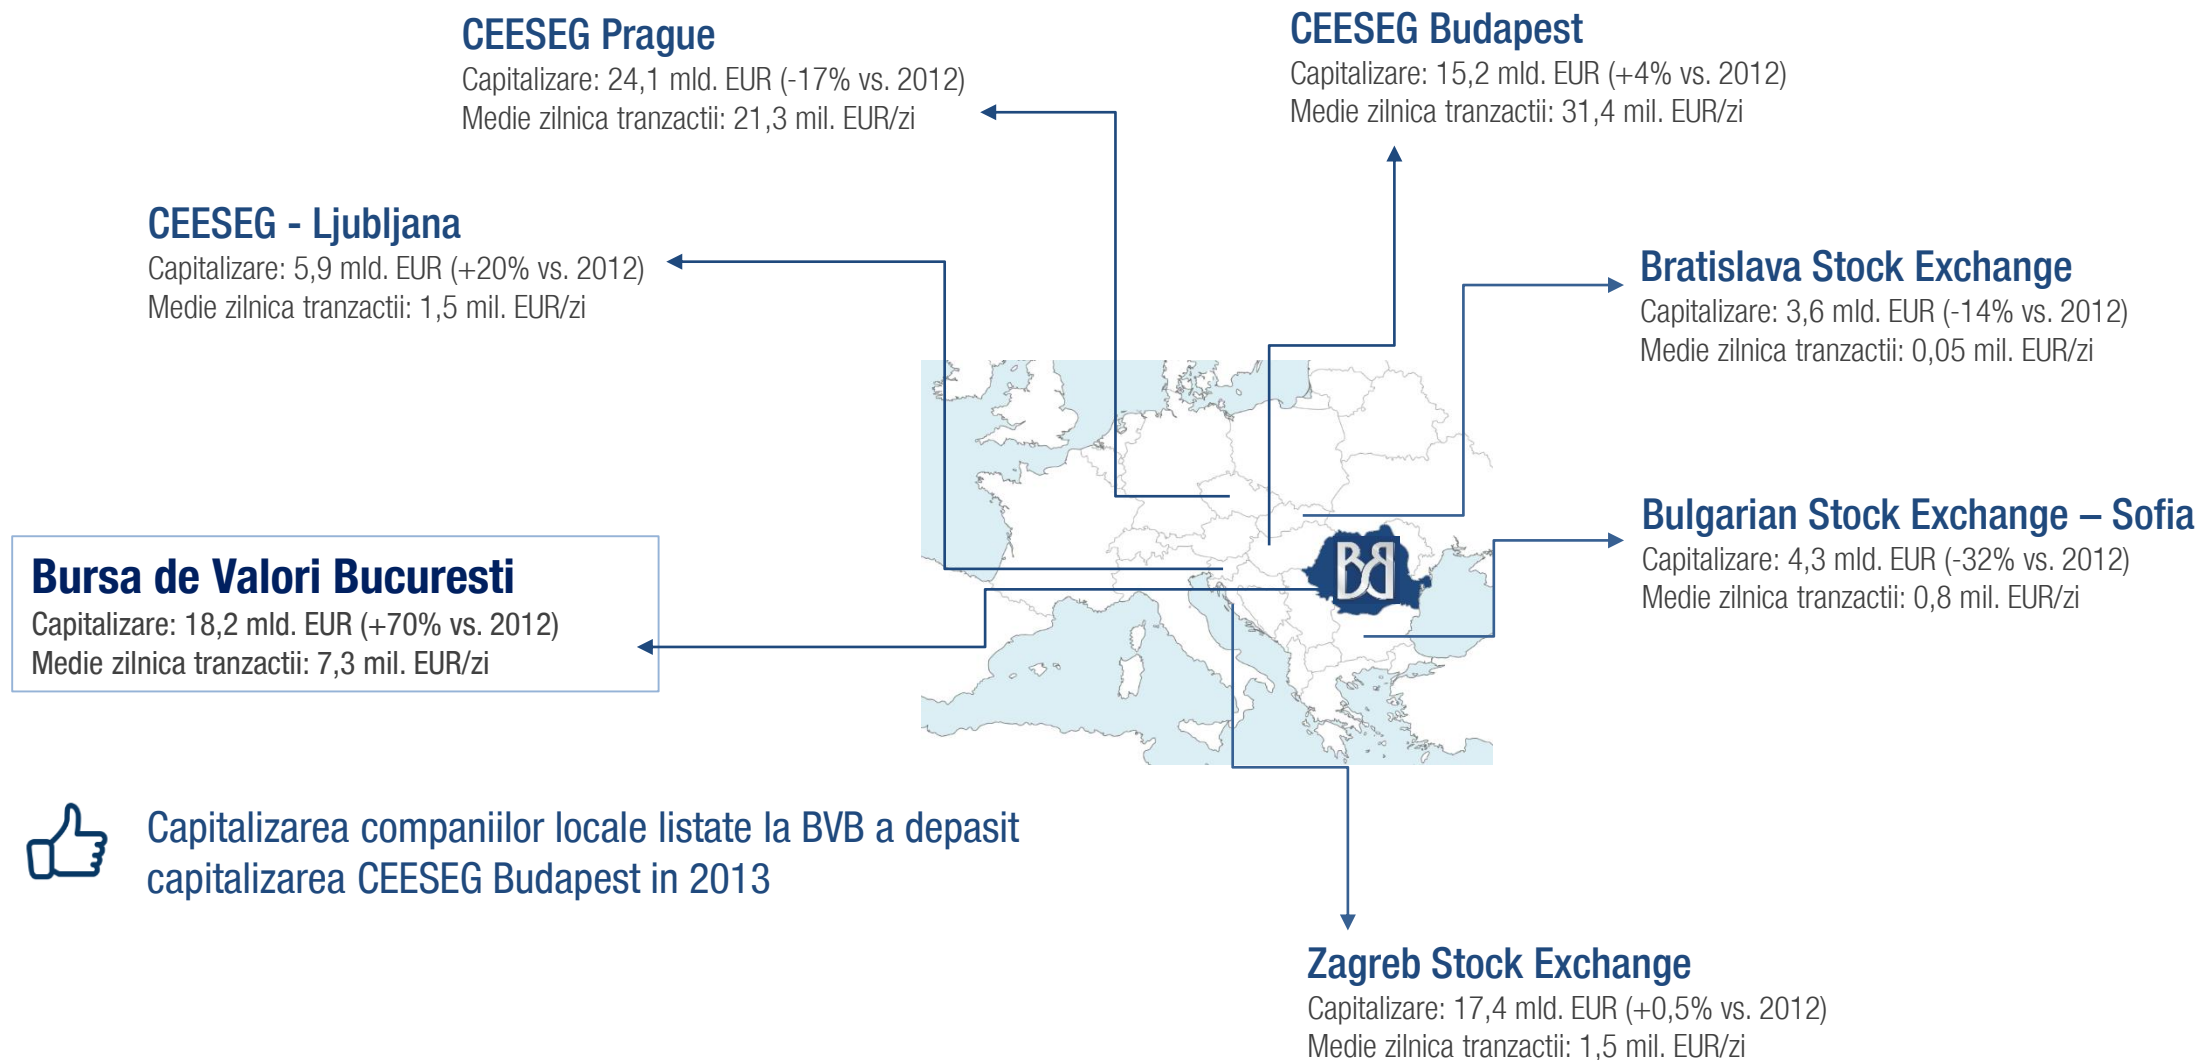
CEESEG Prague
Capitalizare: 24,1 mld. EUR (-17% vs. 2012)
Medie zilnica tranzactii: 21,3 mil. EUR/zi

CEESEG Budapest
Capitalizare: 15,2 mld. EUR (+4% vs. 2012)
Medie zilnica tranzactii: 31,4 mil. EUR/zi

CEESEG - Ljubljana
Capitalizare: 5,9 mld. EUR (+20% vs. 2012)
Medie zilnica tranzactii: 1,5 mil. EUR/zi

Bratislava Stock Exchange
Capitalizare: 3,6 mld. EUR (-14% vs. 2012)
Medie zilnica tranzactii: 0,05 mil. EUR/zi

Bulgarian Stock Exchange – Sofia
Capitalizare: 4,3 mld. EUR (-32% vs. 2012)
Medie zilnica tranzactii: 0,8 mil. EUR/zi

Bursa de Valori Bucuresti
Capitalizare: 18,2 mld. EUR (+70% vs. 2012)
Medie zilnica tranzactii: 7,3 mil. EUR/zi

BB

Capitalizarea companiilor locale listate la BVB a depasit capitalizarea CEESEG Budapest in 2013

Zagreb Stock Exchange
Capitalizare: 17,4 mld. EUR (+0,5% vs. 2012)
Medie zilnica tranzactii: 1,5 mil. EUR/zi